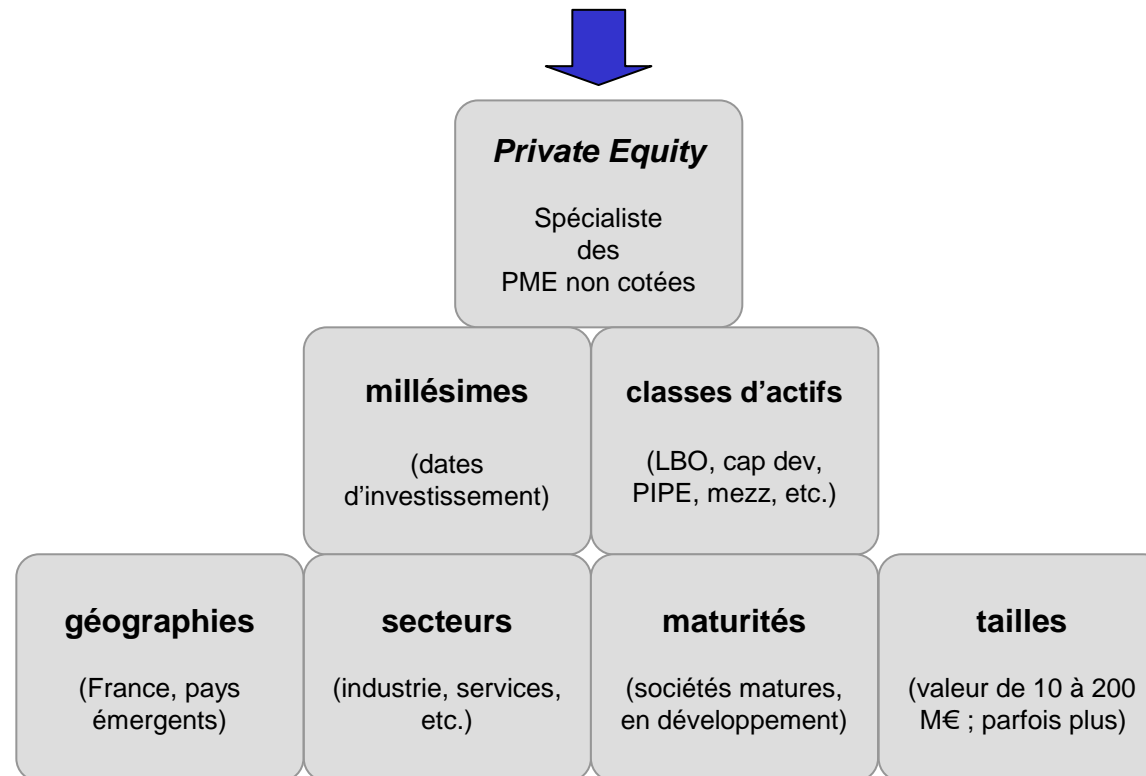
Private Equity

Spécialiste des PME non cotées

millésimes

(dates d'investissement)

classes d'actifs

(LBO, cap dev, PIPE, mezz, etc.)

géographies

(France, pays émergents)

secteurs

(industrie, services, etc.)

maturités

(sociétés matures, en développement)

tailles

(valeur de 10 à 200 M€ ; parfois plus)